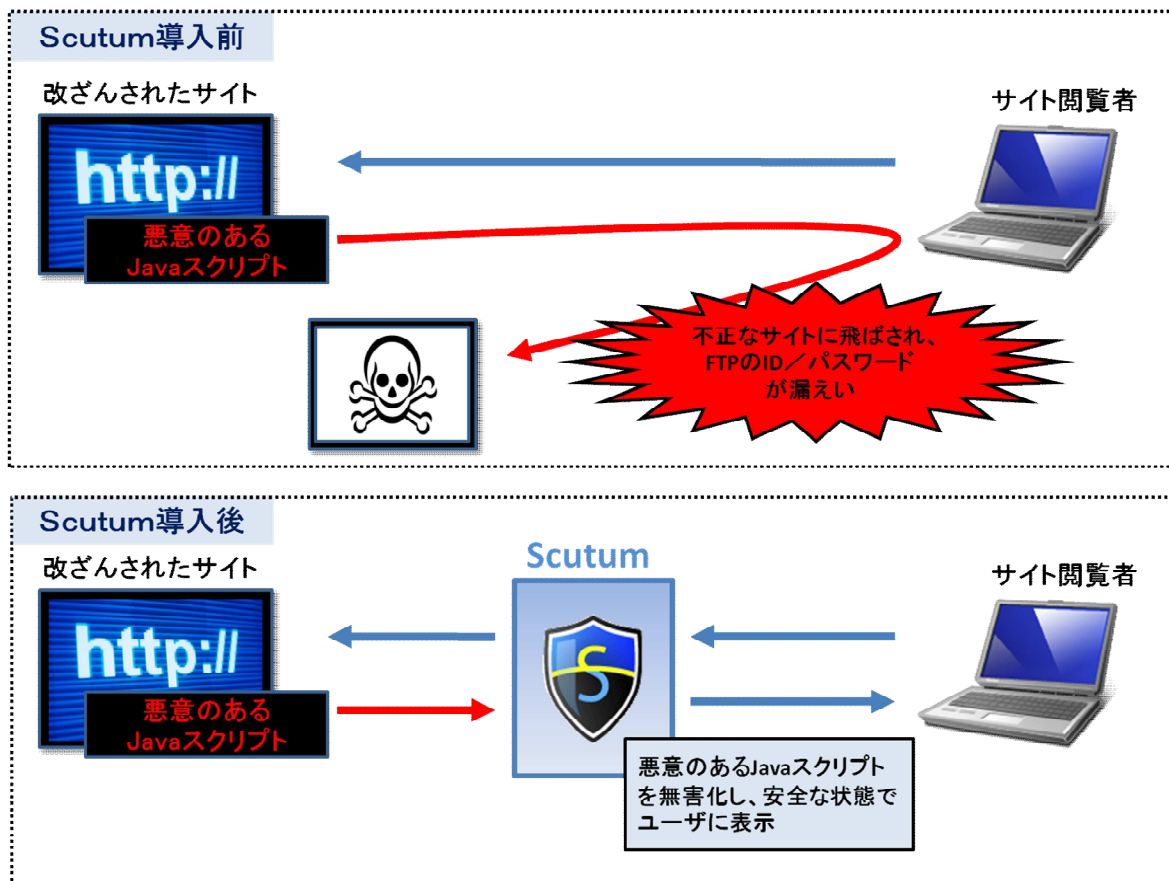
Scutum導入前

改ざんされたサイト

http://

悪意のある
Javaスクリプト

サイト閲覧者

不正なサイトに飛ばされ、
FTPのID／パスワード
が漏えい

Scutum導入後

改ざんされたサイト

http://

悪意のある
Javaスクリプト

Scutum

サイト閲覧者

悪意のあるJavaスクリプト
を無害化し、安全な状態で
ユーザに表示